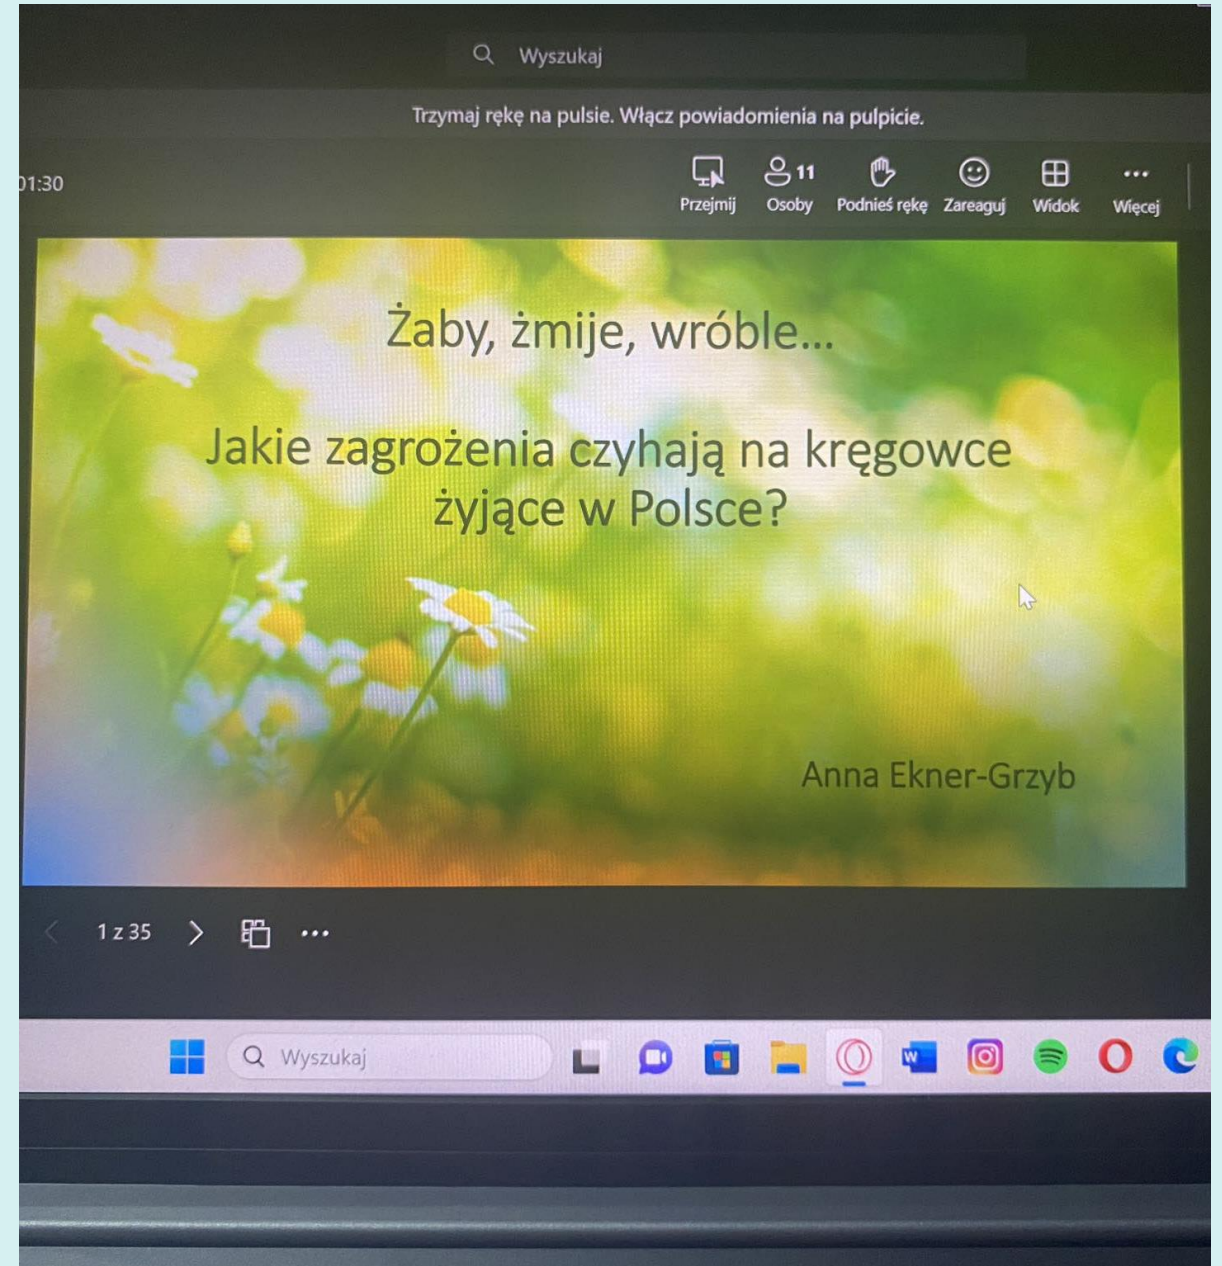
Wyszukaj

Trzymaj rękę na pulsie. Włącz powiadomienia na pulpicie.

01:30

Przejmij Osoby 11 Podnieś rękę Zareaguj Widok Więcej

Żaby, żmije, wróble...

Jakie zagrożenia czyhają na kręgowce żyjące w Polsce?

Anna Ekner-Grzyb

1 z 35

Wyszukaj